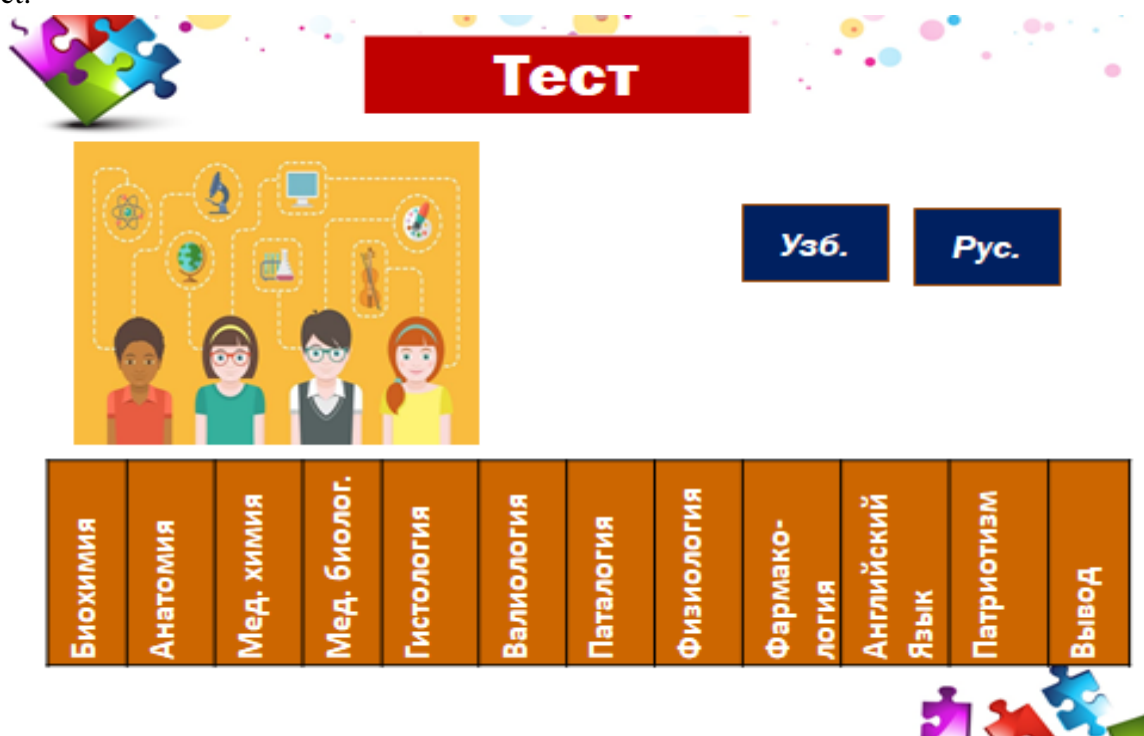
Тест

Узб.

Рус.

| Биохимия | Анатомия | Мед. химия | Мед. биолог. | Гистология | Валиология | Паталогия | Физиология | Фармакология | Английский Язык | Патриотизм | Вывод |
|---|---|---|---|---|---|---|---|---|---|---|---|